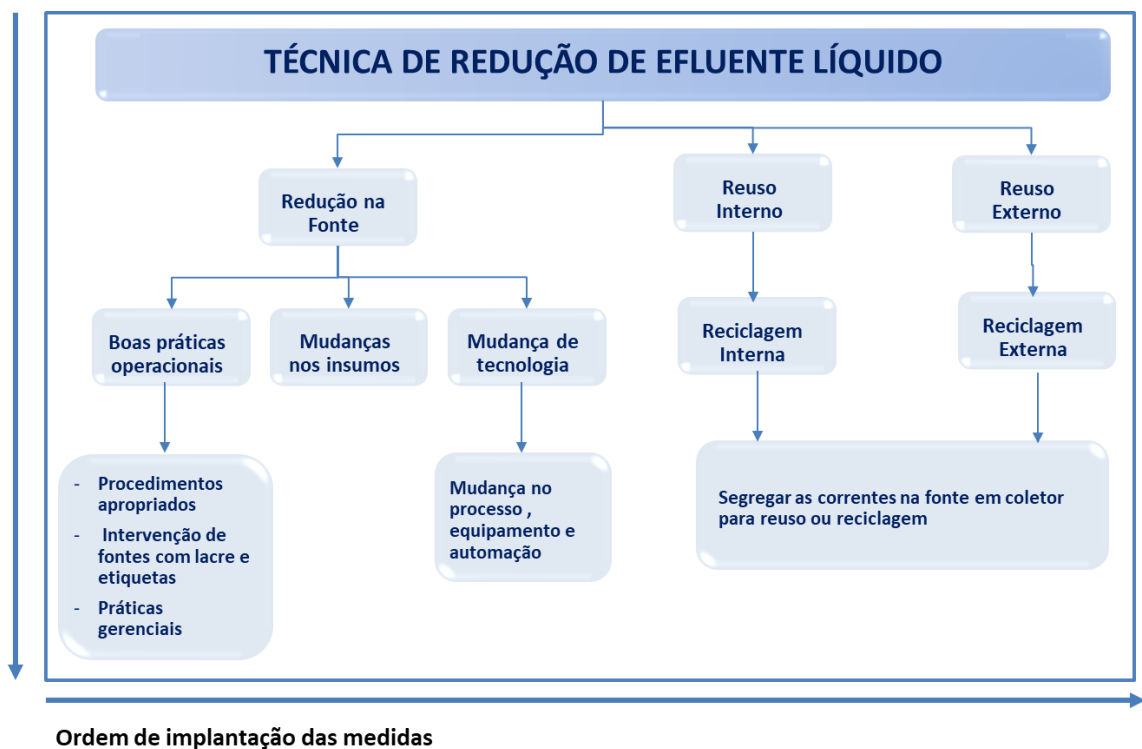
TÉCNICA DE REDUÇÃO DE EFLUENTE LÍQUIDO

Redução na Fonte

Reuso Interno

Reuso Externo

Boas práticas operacionais

Mudanças nos insumos

Mudança de tecnologia

Reciclagem Interna

Reciclagem Externa

- Procedimentos apropriados
- Intervenção de fontes com lacre e etiquetas
- Práticas gerenciais

Mudança no processo , equipamento e automação

Segregar as correntes na fonte em coletor para reuso ou reciclagem

Ordem de implantação das medidas